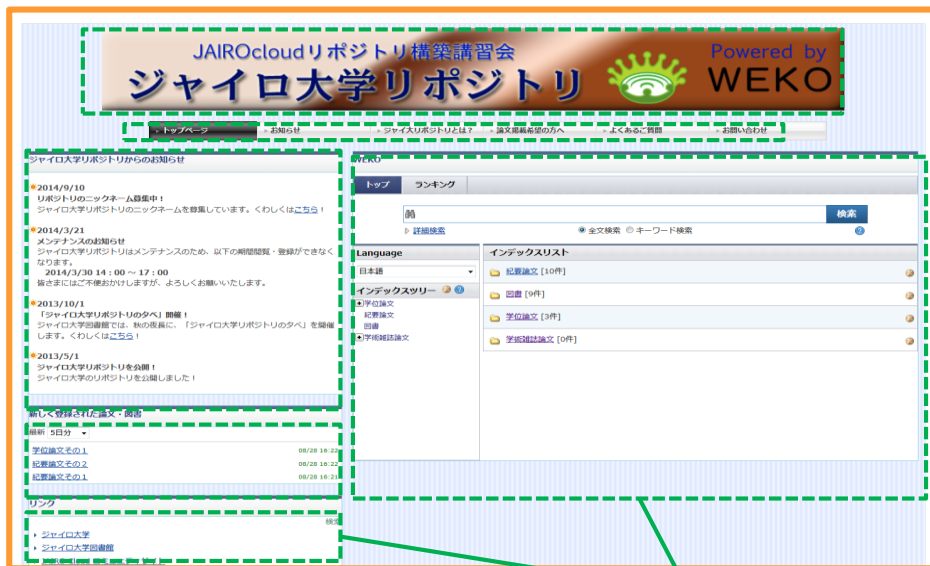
JAIROcloudリポジトリ構築講習会
ジャイロ大学リポジトリ
Powered by WEKO

トップページ | お知らせ | ジャイ大リポジトリとは？ | 論文掲載希望の方へ | よくあるご質問 | お問い合せ

ジャイロ大学リポジトリからのお知らせ

2014/9/10
リポジトリのニックネーム募集中！
ジャイロ大学リポジトリのニックネームを募集しています。くわしくはこちら！

2014/3/21
メンテナンスのお知らせ
ジャイロ大学リポジトリはメンテナンスのため、以下の期間閲覧・登録ができなくなります。
2014/3/30 14：00 ～ 17：00
皆さまにはご不便おかけしますが、よろしくお願いいたします。

2013/10/1
「ジャイロ大学リポジトリの夕べ」開催！
ジャイロ大学図書館では、秋の夜長に、「ジャイロ大学リポジトリの夕べ」を開催します。くわしくはこちら！

2013/5/1
ジャイロ大学リポジトリを公開！
ジャイロ大学のリポジトリを公開しました！

新しく登録された論文・図書
最新 5日分
学位論文その１ 08/28 16:22
紀要論文その２ 08/28 16:22
紀要論文その１ 08/28 16:21

リンク
検索
ジャイロ大学
ジャイロ大学図書館

WEKO
トップ | ランキング
検索
詳細検索
全文検索 キーワード検索

Language
日本語
インデックスツリー
学位論文
紀要論文
図書
学術雑誌論文

インデックスリスト
紀要論文 [10件]
図書 [9件]
学位論文 [3件]
学術雑誌論文 [0件]